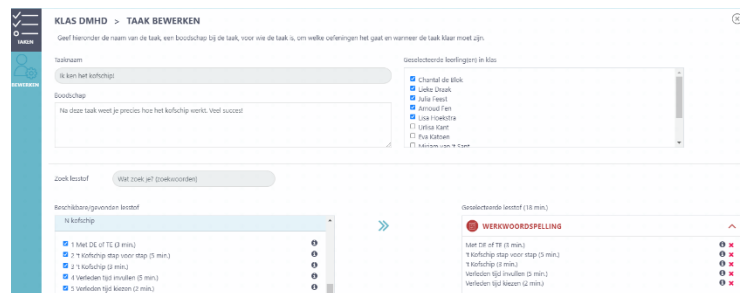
TAKEN

BEWERKEN

KLAS DMHD > TAAK BEWERKEN

Geef hieronder de naam van de taak, een boodschap bij de taak, voor wie de taak is, om welke oefeningen het gaat en wanneer de taak klaar moet zijn.

Taaknaam

Ik ken het kofschip

Boodschap

Na deze taak weet je precies hoe het kofschip werkt. Veel succes!

Geselecteerde leerling(en) in klas

Chantal de Blok
Lieke Dieak
Julia Feest
Arnoud Fen
Lisa Hoekstra
Urtisa Kant
Eva Katsen
Miriam van 't Sant

Zoek lesstof

Wat zoek je? (zoekwoorden)

Beschikbare/gevonden lesstof

N kofschip

1 Met DE of TE (3 min.)
2 't Kofschip stap voor stap (5 min.)
3 't Kofschip (3 min.)
4 Verleden tijd invullen (5 min.)
5 Verleden tijd kiezen (2 min.)

»

Geselecteerde lesstof (18 min.)

WERKWOORDSPELLING

Met DE of TE (3 min.)
't Kofschip stap voor stap (5 min.)
't Kofschip (3 min.)
Verleden tijd invullen (5 min.)
Verleden tijd kiezen (2 min.)